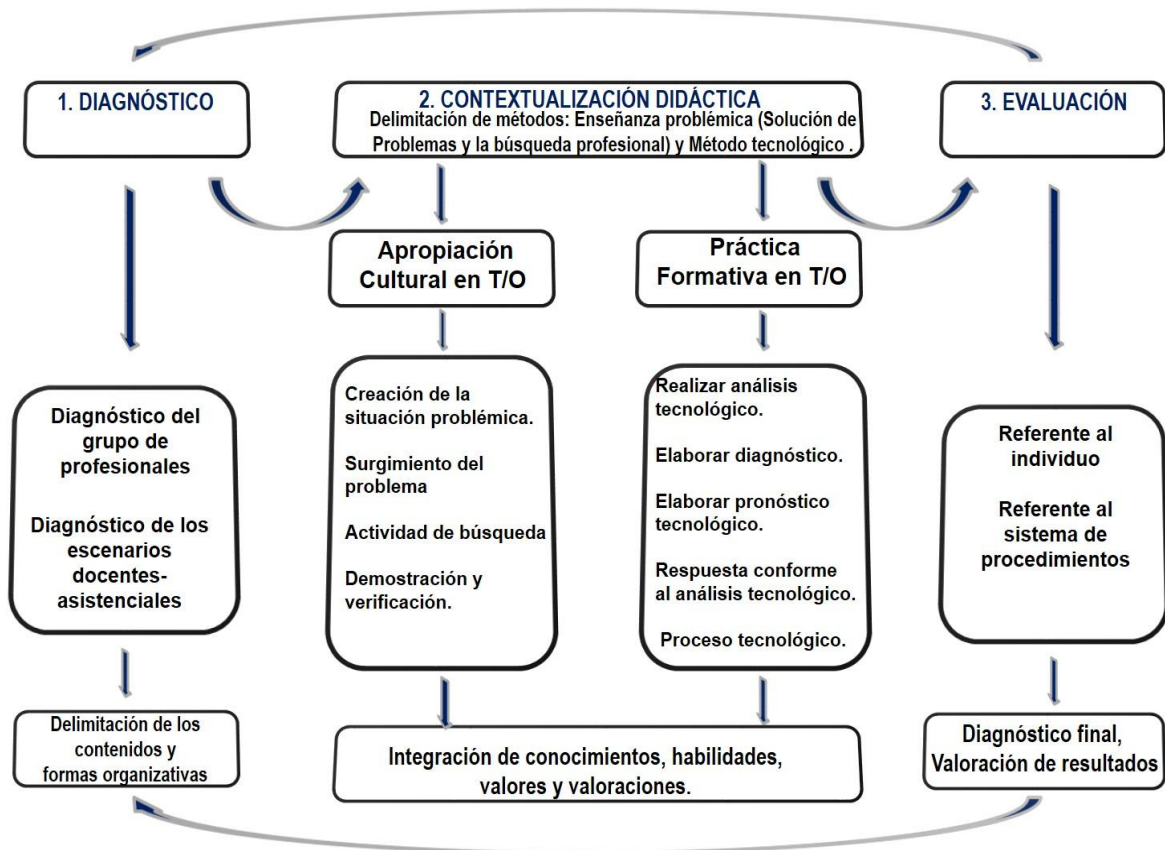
1. DIAGNÓSTICO

2. CONTEXTUALIZACIÓN DIDÁCTICA
Delimitación de métodos: Enseñanza problémica (Solución de Problemas y la búsqueda profesional) y Método tecnológico .

3. EVALUACIÓN

Apropiación Cultural en T/O

Práctica Formativa en T/O

Diagnóstico del grupo de profesionales

Diagnóstico de los escenarios docentes-asistenciales

Creación de la situación problémica.

Surgimiento del problema

Actividad de búsqueda

Demostración y verificación.

Realizar análisis tecnológico.

Elaborar diagnóstico.

Elaborar pronóstico tecnológico.

Respuesta conforme al análisis tecnológico.

Proceso tecnológico.

Referente al individuo

Referente al sistema de procedimientos

Delimitación de los contenidos y formas organizativas

Integración de conocimientos, habilidades, valores y valoraciones.

Diagnóstico final, Valoración de resultados